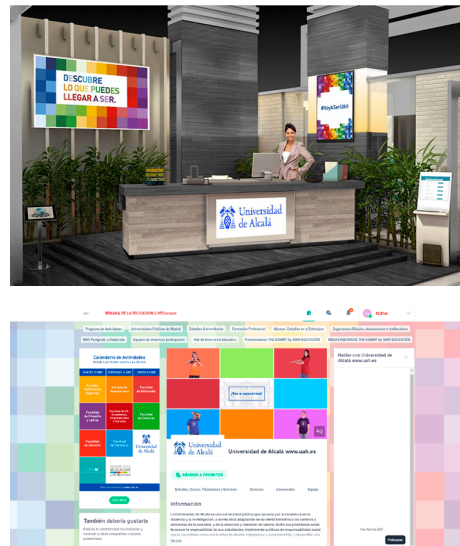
DESCUBRE LO QUE PUEDES LLEGAR A SER.

#SoySerUAH

Universidad de Alcalá

SEMANA DE LA EDUCACIÓN

ELENA

Calendario de Actividades

Universidad de Alcalá www.uah.es

Información

También debería gustarle